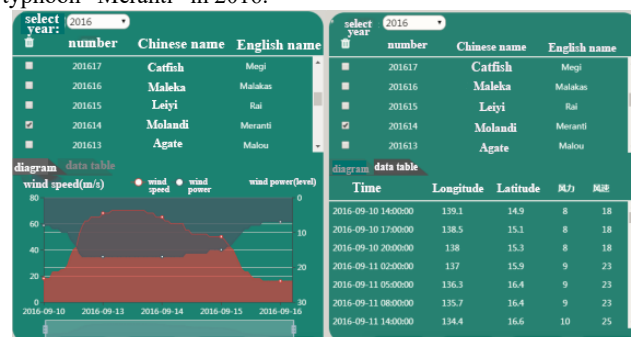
typhoon "Meranti" in 2016.

select year: 2016

| number | Chinese name | English name |
|---|---|---|
| 201617 | Catfish | Megi |
| 201616 | Maleka | Malakas |
| 201615 | Leiyi | Rai |
| 201614 | Molandi | Meranti |
| 201613 | Agate | Malou |

diagram data table

wind speed(m/s) wind speed wind power wind power(level)

80 60 40 20 0
0 10 20 30

2016-09-10 2016-09-13 2016-09-14 2016-09-15 2016-09-16

select year 2016

| number | Chinese name | English name |
|---|---|---|
| 201617 | Catfish | Megi |
| 201616 | Maleka | Malakas |
| 201615 | Leiyi | Rai |
| 201614 | Molandi | Meranti |
| 201613 | Agate | Malou |

diagram data table

| Time | Longitude | Latitude | 风力 | 风速 |
|---|---|---|---|---|
| 2016-09-10 14:00:00 | 139.1 | 14.9 | 8 | 18 |
| 2016-09-10 17:00:00 | 138.5 | 15.1 | 8 | 18 |
| 2016-09-10 20:00:00 | 138 | 15.3 | 8 | 18 |
| 2016-09-11 02:00:00 | 137 | 15.9 | 9 | 23 |
| 2016-09-11 05:00:00 | 136.3 | 16.4 | 9 | 23 |
| 2016-09-11 08:00:00 | 135.7 | 16.4 | 9 | 23 |
| 2016-09-11 14:00:00 | 134.4 | 16.6 | 10 | 25 |